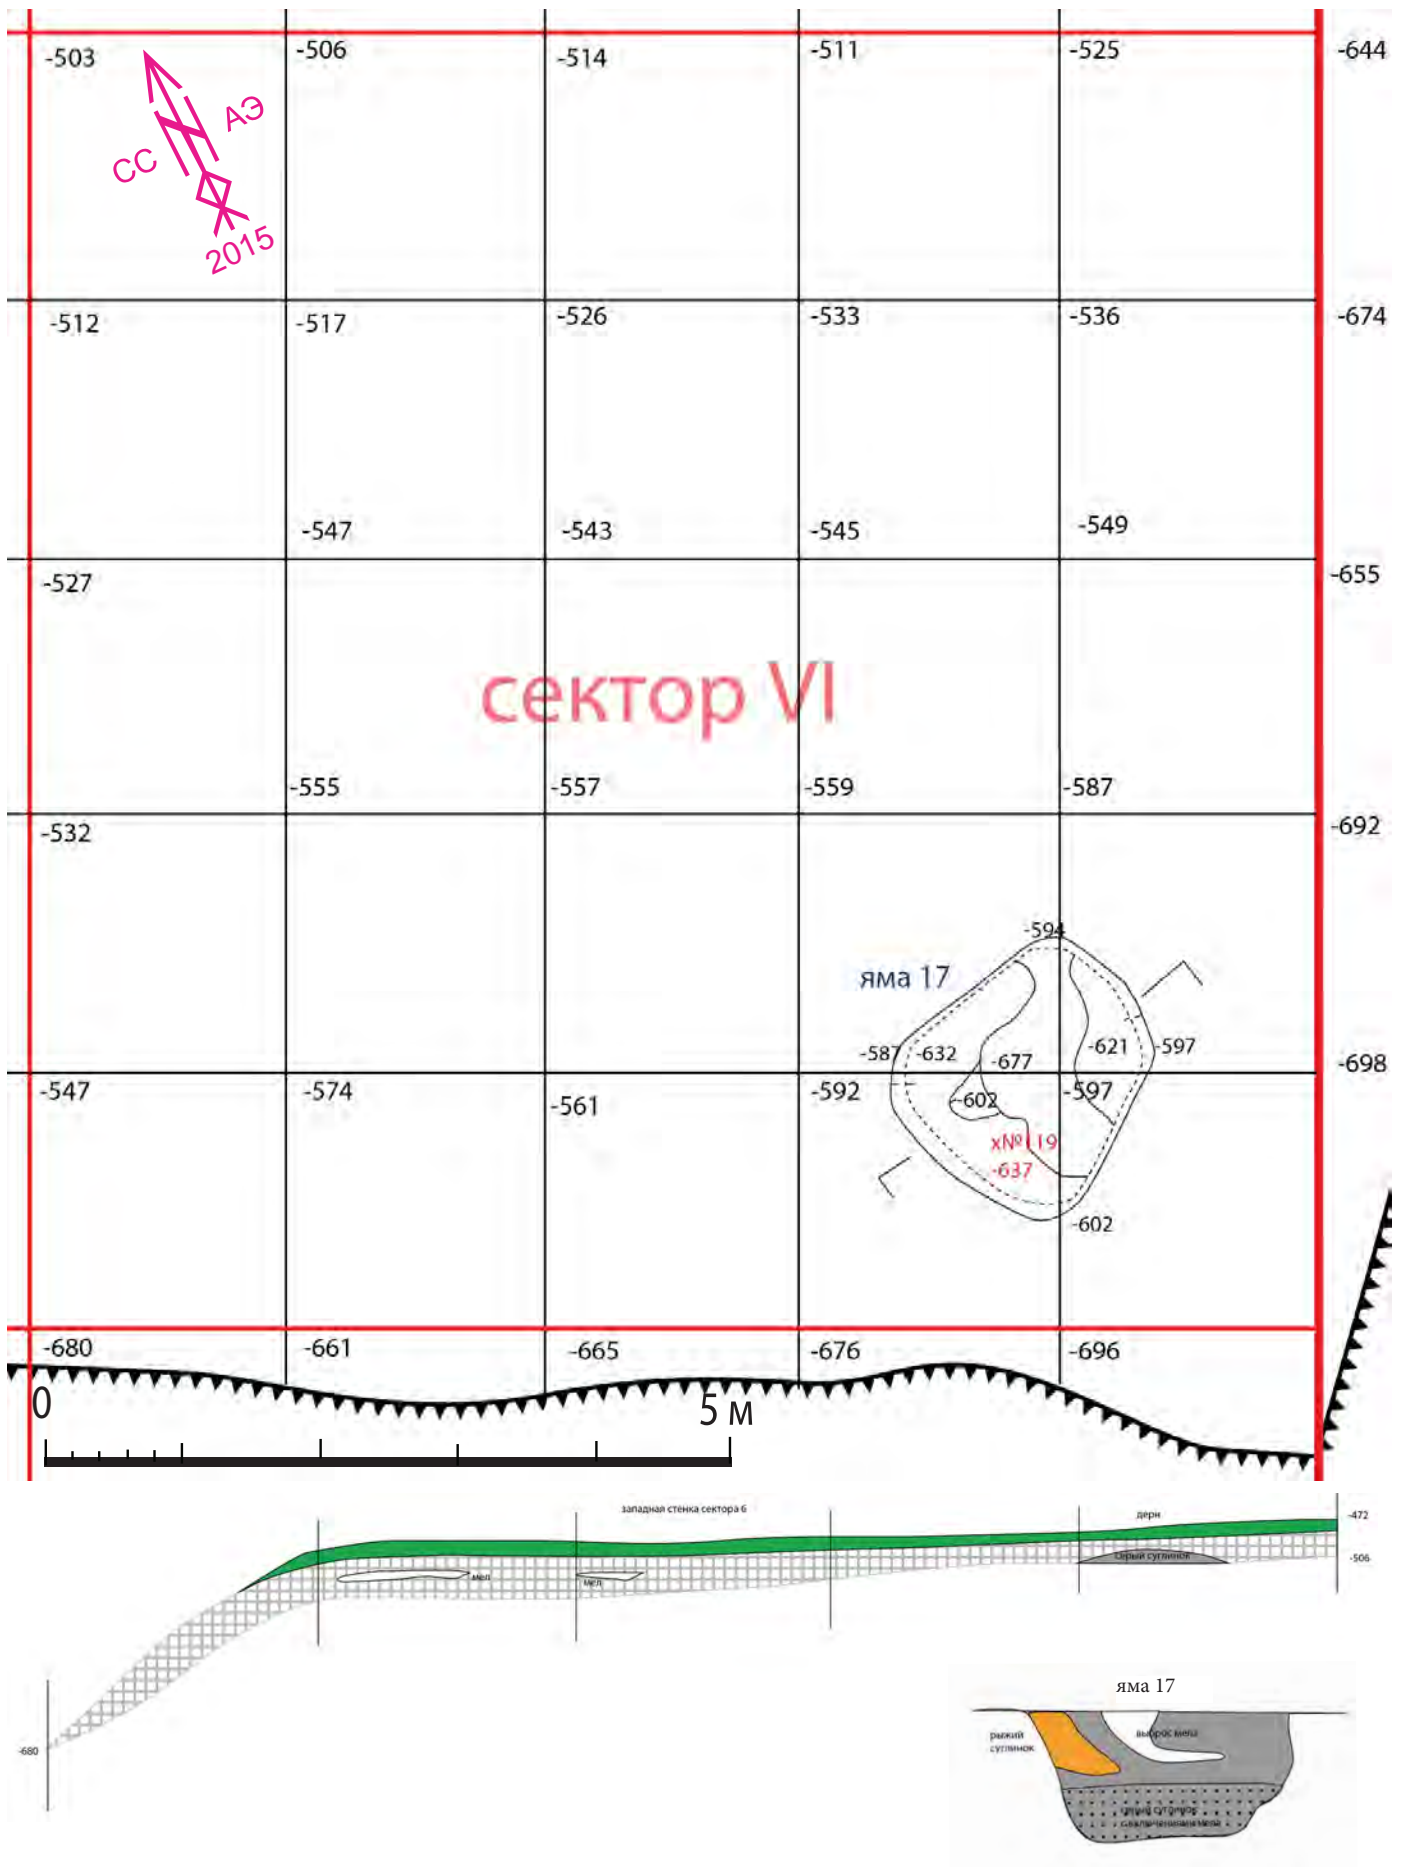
-503
СС
АЭ
2015
-506
-514
-511
-525
-644

-512
-517
-526
-533
-536
-674

-547
-543
-545
-549

-527
-655

сектор VI

-555
-557
-559
-587

-532
-692

-594
яма 17
-587
-632
-677
-621
-597
-698

-547
-574
-561
-592
-602
-597
х№19
-637
-602

-680
-661
-665
-676
-696

0
5 м

западная стенка сектора 6
дерн
-472
-506
серый суглинок
мел
мел
-680

яма 17
рыжий суглинок
выброс мела
серый суглинок с включениями мела